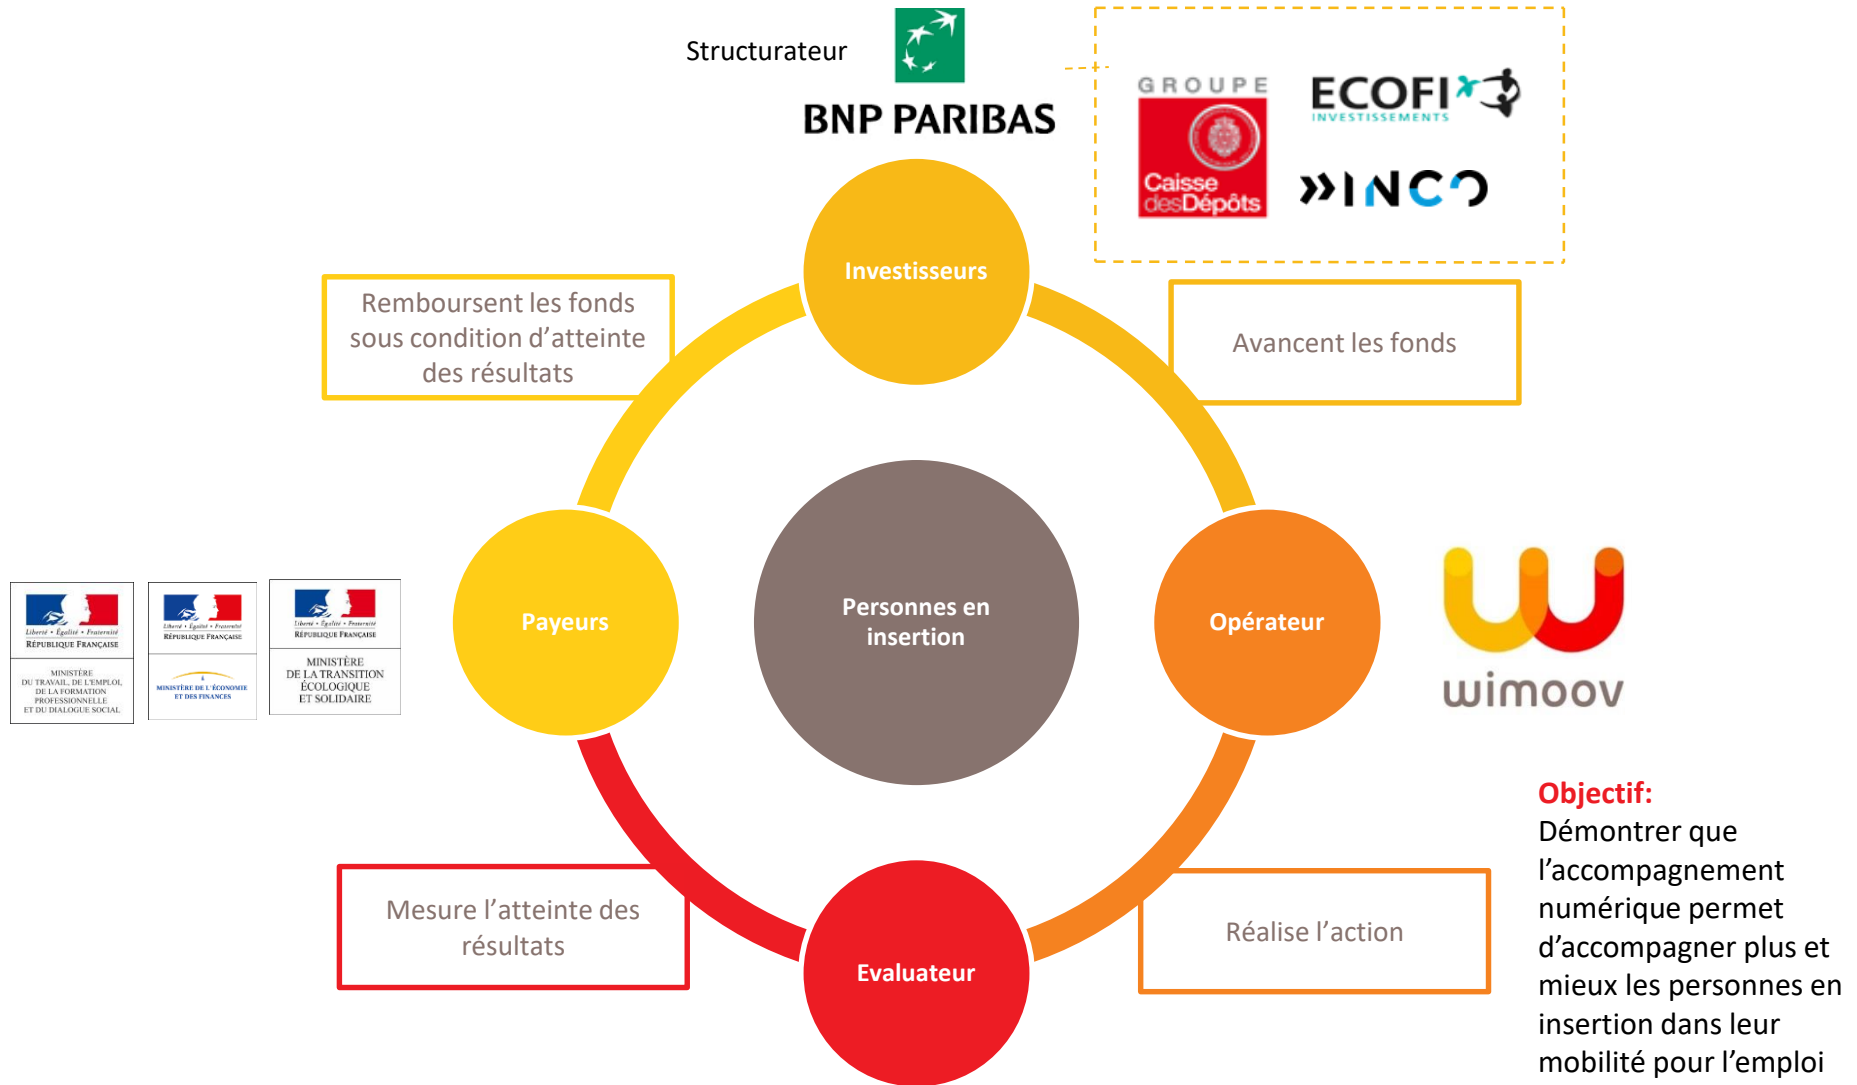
Structurateur

BNP PARIBAS

GROUPE
Caisse des Dépôts

ECOFI INVESTISSEMENTS

INCO

Investisseurs

Remboursent les fonds sous condition d'atteinte des résultats

Avancent les fonds

Payeurs

Personnes en insertion

Opérateur

wimoov

Liberté • Égalité • Fraternité
RÉPUBLIQUE FRANÇAISE
MINISTÈRE DU TRAVAIL, DE L'EMPLOI, DE LA FORMATION PROFESSIONNELLE ET DU DIALOGUE SOCIAL

Liberté • Égalité • Fraternité
RÉPUBLIQUE FRANÇAISE
MINISTÈRE DE L'ÉCONOMIE ET DES FINANCES

Liberté • Égalité • Fraternité
RÉPUBLIQUE FRANÇAISE
MINISTÈRE DE LA TRANSITION ÉCOLOGIQUE ET SOLIDAIRE

Mesure l'atteinte des résultats

Evaluateur

Réalise l'action

Objectif:
Démontrer que l'accompagnement numérique permet d'accompagner plus et mieux les personnes en insertion dans leur mobilité pour l'emploi